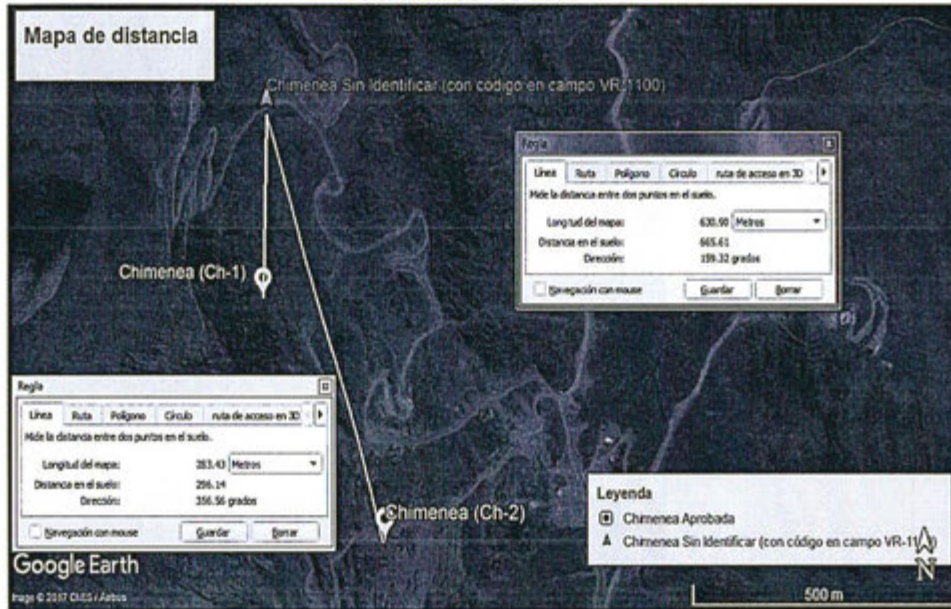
Mapa de distancia

Chimenea Sin Identificar (con codigo en campo VR-1100)

Regla

Línea | Ruta | Polígono | Círculo | ruta de acceso en 3D

Mide la distancia entre dos puntos en el suelo.

Longitud del mapa: 630.90 Metros

Distancia en el suelo: 665.61

Dirección: 159.32 grados

Navegación con mouse | Guardar | Borrar

Chimenea (Ch-1)

Regla

Línea | Ruta | Polígono | Círculo | ruta de acceso en 3D

Mide la distancia entre dos puntos en el suelo.

Longitud del mapa: 283.43 Metros

Distancia en el suelo: 296.14

Dirección: 356.56 grados

Navegación con mouse | Guardar | Borrar

Chimenea (Ch-2)

Leyenda

Chimenea Aprobada

Chimenea Sin Identificar (con código en campo VR-11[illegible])

N

Google Earth

Image © 2017 CNES / Airbus

500 m